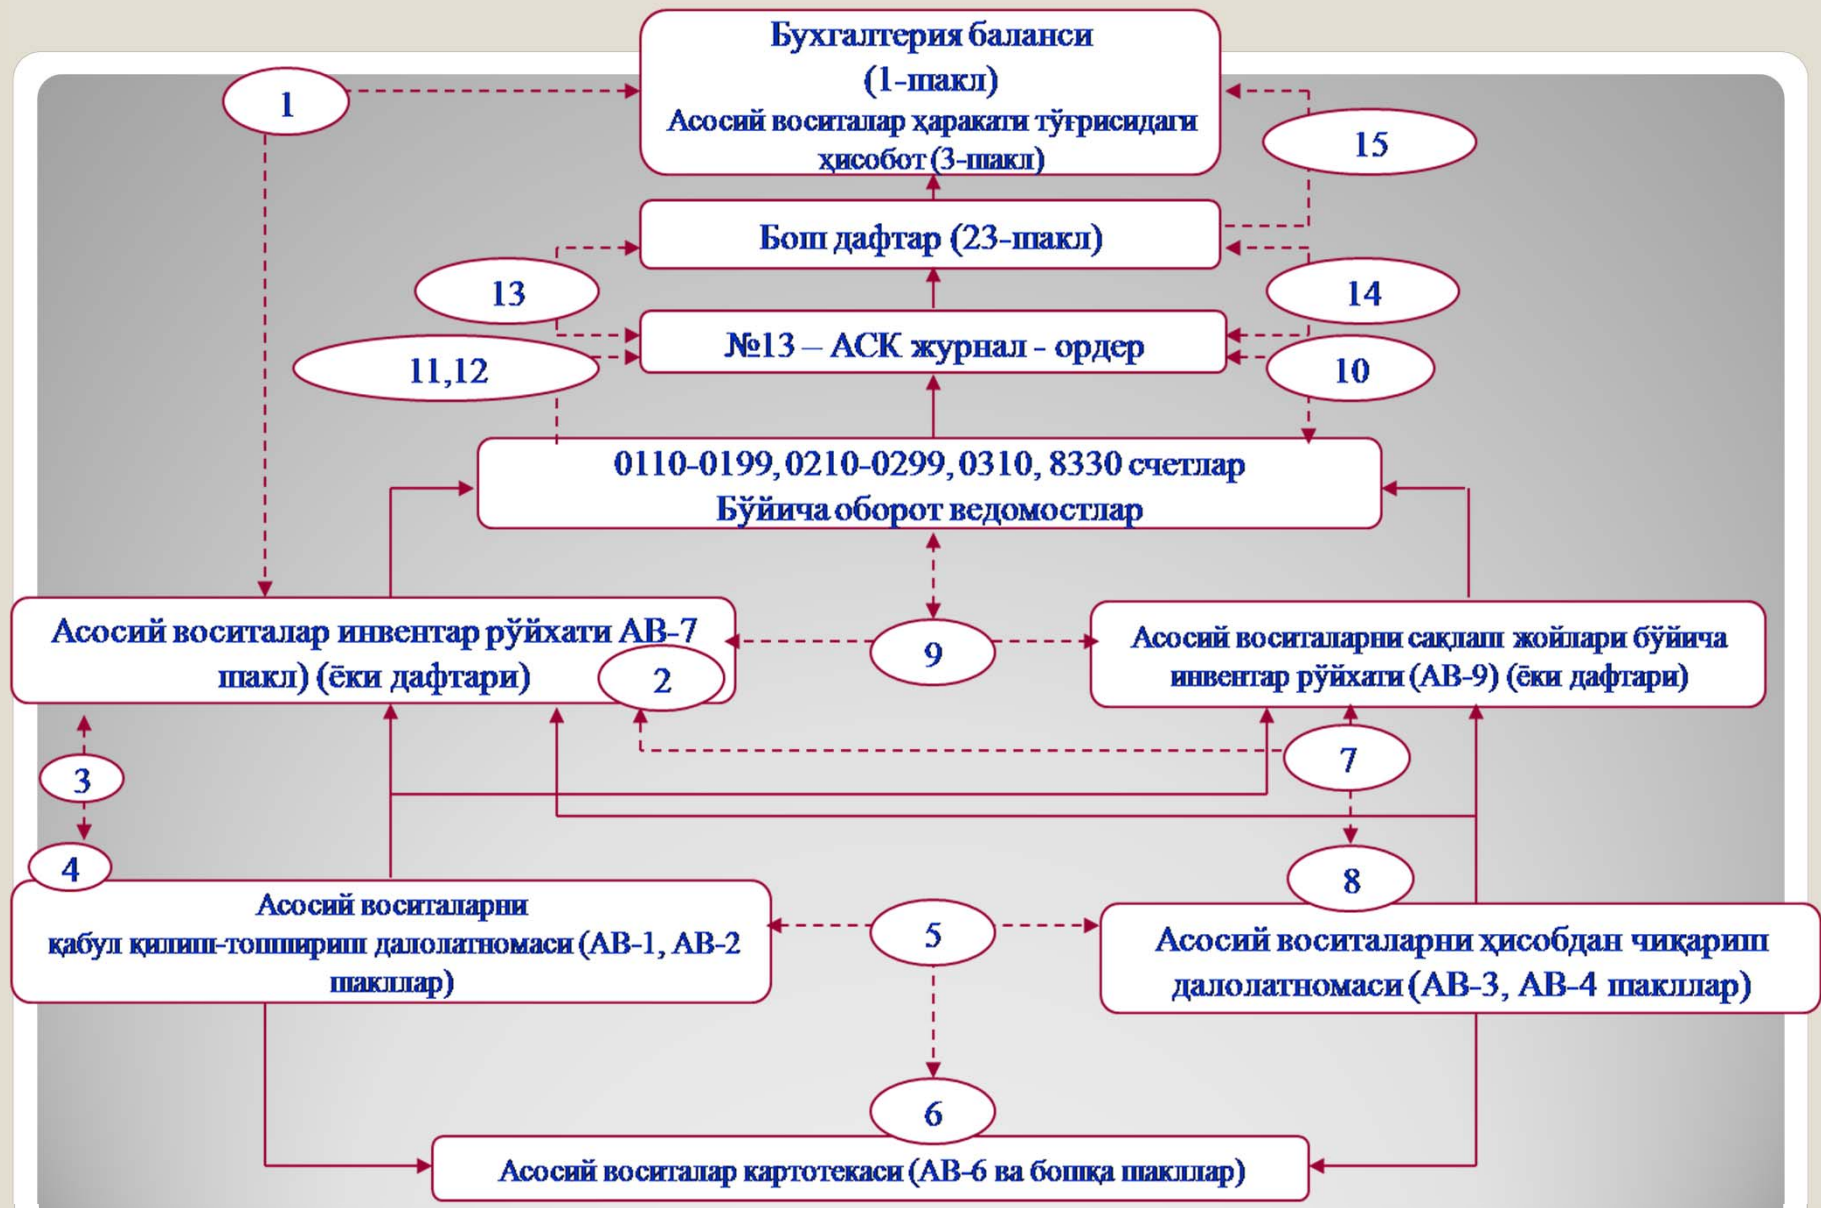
Бухгалтерия баланси
(1-шакл)
Асосий воситалар ҳаракати тўғрисидаги ҳисобот (3-шакл)

1

15

Бош дафтар (23-шакл)

13

14

№13 – АСК журнал - ордер

11,12

10

0110-0199, 0210-0299, 0310, 8330 счетлар
Бўйича оборот ведомостлар

Асосий воситалар инвентар рўйхати АВ-7 шакл) (ёки дафтари)

2

9

Асосий воситаларни сақлаш жойлари бўйича инвентар рўйхати (АВ-9) (ёки дафтари)

7

3

4

8

Асосий воситаларни
қабул қилиш-топшириш далолатномаси (АВ-1, АВ-2 шакллар)

5

Асосий воситаларни ҳисобдан чиқариш далолатномаси (АВ-3, АВ-4 шакллар)

6

Асосий воситалар картотекаси (АВ-6 ва бошқа шакллар)